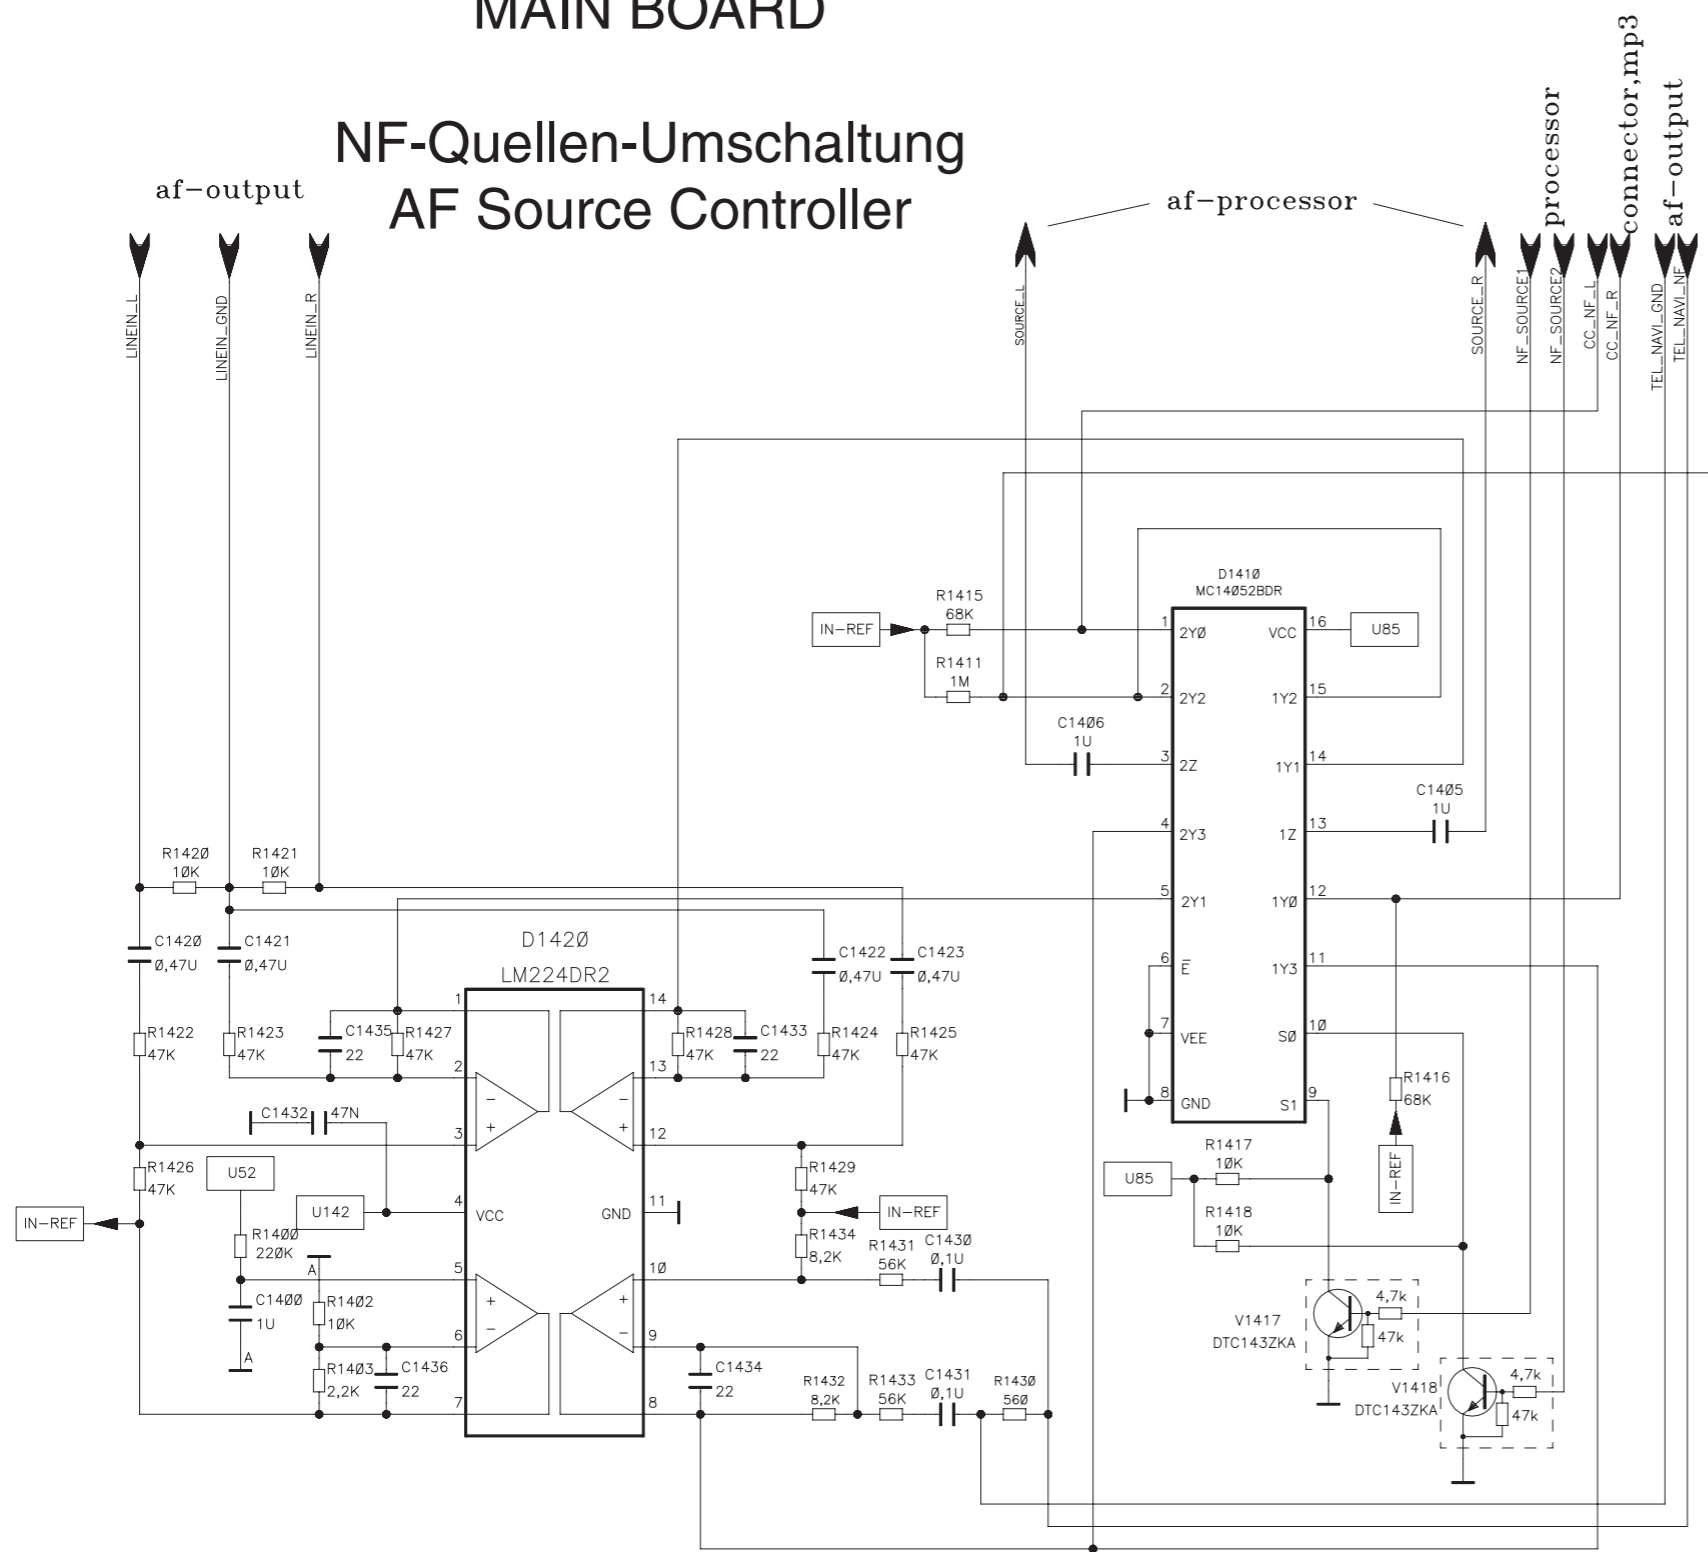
MAIN BOARD

NF-Quellen-Umschaltung
AF Source Controller

af−output

LINEIN_L
LINEIN_GND
LINEIN_R

af−processor

SOURCE_L
SOURCE_R

processor
NF_SOURCE1
NF_SOURCE2

connector,mp3
CC_NF_L
CC_NF_R

af−output
TEL_NAVI_GND
TEL_NAVI_NF

D141Ø
MC14Ø52BDR

IN−REF
R1415
68K
R1411
1M
C14Ø6
1U

1 2YØ
2 2Y2
3 2Z
4 2Y3
5 2Y1
6 $\bar{E}$
7 VEE
8 GND
16 VCC
15 1Y2
14 1Y1
13 1Z
12 1YØ
11 1Y3
1Ø SØ
9 S1

U85
C14Ø5
1U
R1416
68K
IN−REF
U85
R1417
1ØK
R1418
1ØK
V1417
DTC143ZKA
4,7k
47k
V1418
DTC143ZKA
4,7k
47k

R142Ø
1ØK
R1421
1ØK
C142Ø
Ø,47U
C1421
Ø,47U
D142Ø
LM224DR2
C1422
Ø,47U
C1423
Ø,47U
R1422
47K
R1423
47K
C1435
22
R1427
47K
R1428
47K
C1433
22
R1424
47K
R1425
47K
C1432
47N
R1426
47K
IN−REF
U52
U142
VCC
GND
R1429
47K
IN−REF
R1434
8,2K
R1431
56K
C143Ø
Ø,1U
R14ØØ
22ØK
A
C14ØØ
1U
A
R14Ø2
1ØK
R14Ø3
2,2K
C1436
22
C1434
22
R1432
8,2K
R1433
56K
C1431
Ø,1U
R143Ø
56Ø
1 2 3 4 5 6 7 8 9 1Ø 11 12 13 14